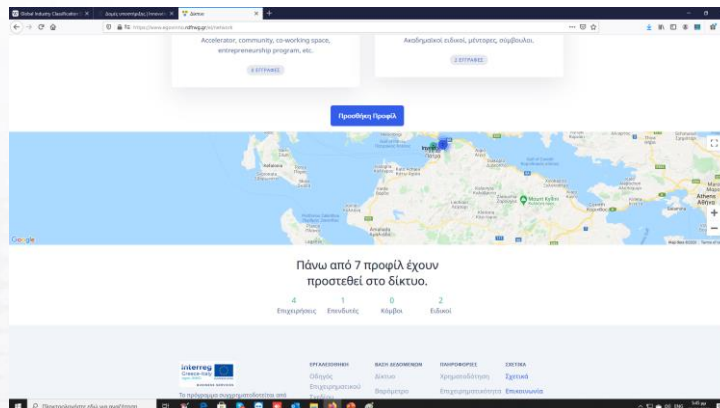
Global Industry Classification ×
Δομές υποστήριξης | Innovati ×
Δίκτυο ×
https://www.eqcentral**dhub.gr**/network

Accelerator, community, co-working space, entrepreneurship program, etc.

8 ΕΓΓΡΑΦΕΣ

Ακαδημαϊκοί ειδικοί, μέντορες, σύμβουλοι.

2 ΕΓΓΡΑΦΕΣ

Προσθήκη Προφίλ

Πάτρα
Κεφαλονιά
Ζάκυνθος
Όρος Κυλλήνη
Αμαλιάδα
Αθήνα
Google

Πάνω από 7 προφίλ έχουν προστεθεί στο δίκτυο.

4 Επιχειρήσεις
1 Επενδυτές
0 Κόμβοι
2 Ειδικοί

Interreg Greece-Italy

Το πρόγραμμα συγχρηματοδοτείται από

ΕΡΓΑΛΕΙΟΘΗΚΗ
Οδηγός
Επιχειρηματικού

ΒΑΣΗ ΔΕΔΟΜΕΝΩΝ
Δίκτυο
Βαρόμετρο

ΠΛΗΡΟΦΟΡΙΕΣ
Χρηματοδότηση
Επιχειρηματικότητα

ΣΧΕΤΙΚΑ
Σχετικά
Επικοινωνία

Πληκτρολογήστε εδώ για αναζήτηση